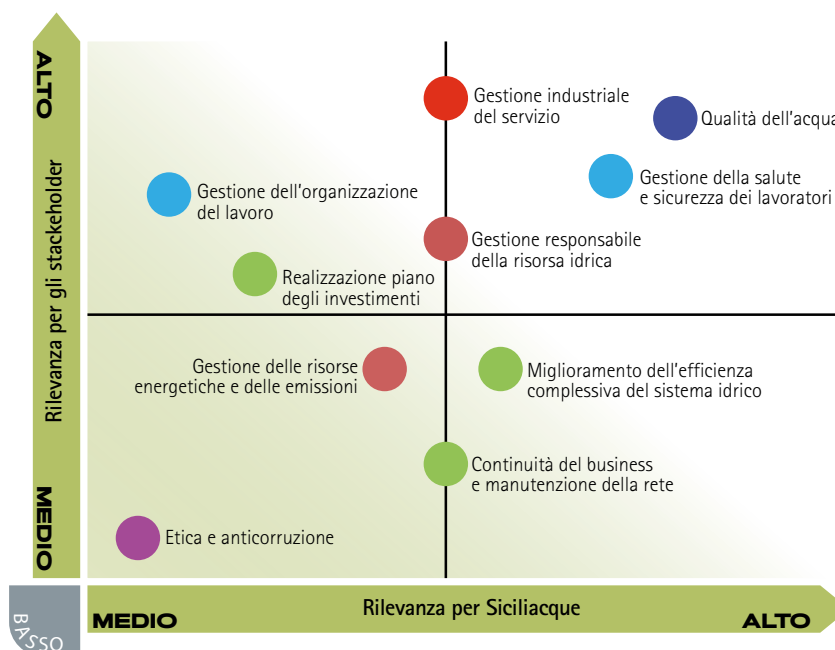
ALTO
Rilevanza per gli stakeholder
MEDIO

Gestione industriale del servizio

Qualità dell'acqua

Gestione dell'organizzazione del lavoro

Gestione della salute e sicurezza dei lavoratori

Gestione responsabile della risorsa idrica

Realizzazione piano degli investimenti

Gestione delle risorse energetiche e delle emissioni

Miglioramento dell'efficienza complessiva del sistema idrico

Continuità del business e manutenzione della rete

Etica e anticorruzione

BASSO
MEDIO
Rilevanza per Siciliacque
ALTO